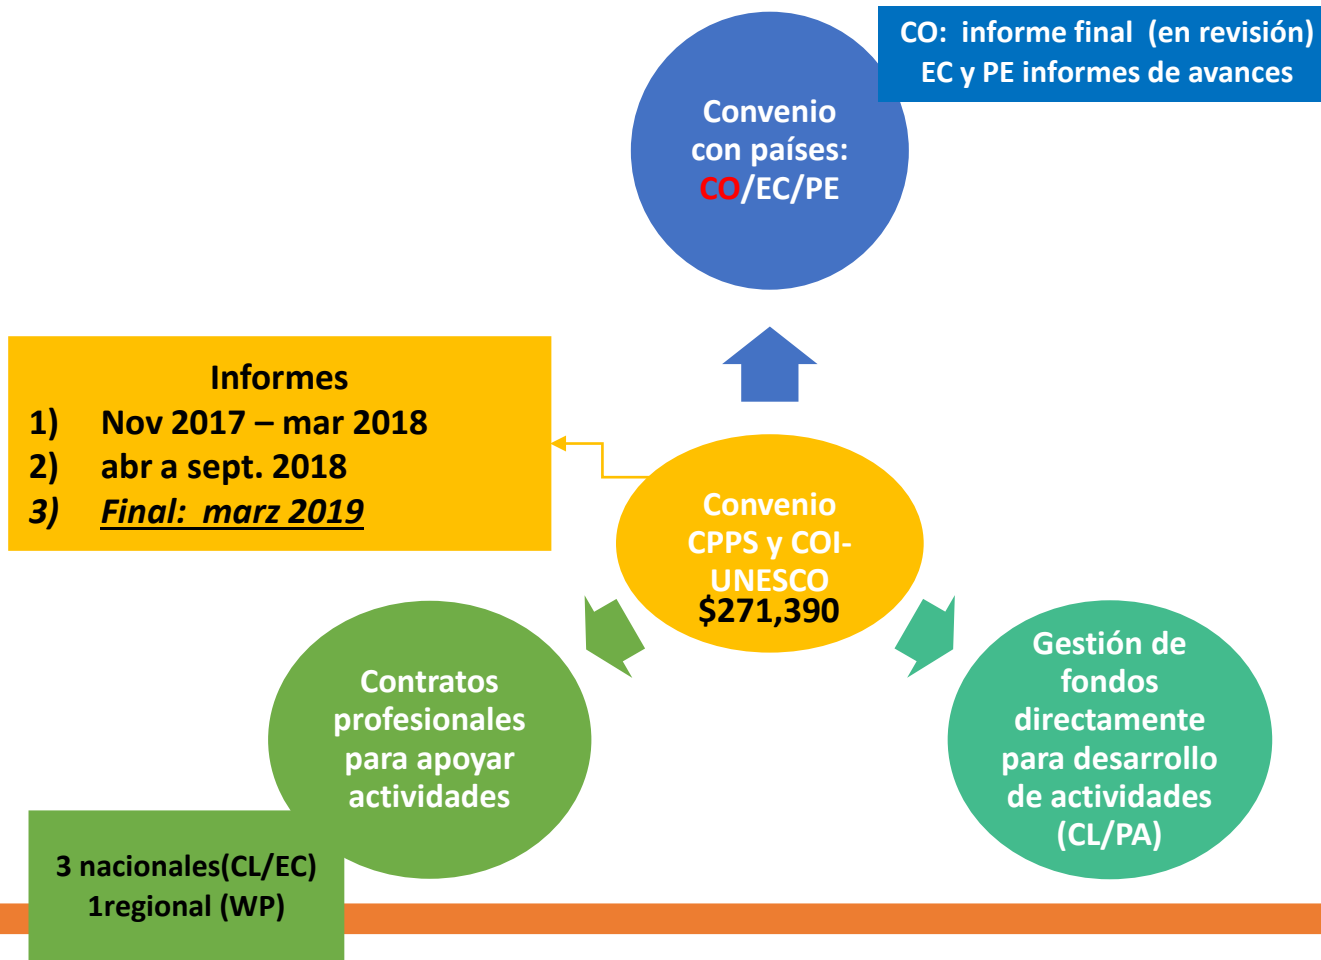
CO: informe final (en revisión)
EC y PE informes de avances

Convenio con países: CO/EC/PE

Informes
1) Nov 2017 – mar 2018
2) abr a sept. 2018
3) Final: marz 2019

Convenio CPPS y COI-UNESCO
$271,390

Contratos profesionales para apoyar actividades

3 nacionales(CL/EC)
1regional (WP)

Gestión de fondos directamente para desarrollo de actividades (CL/PA)